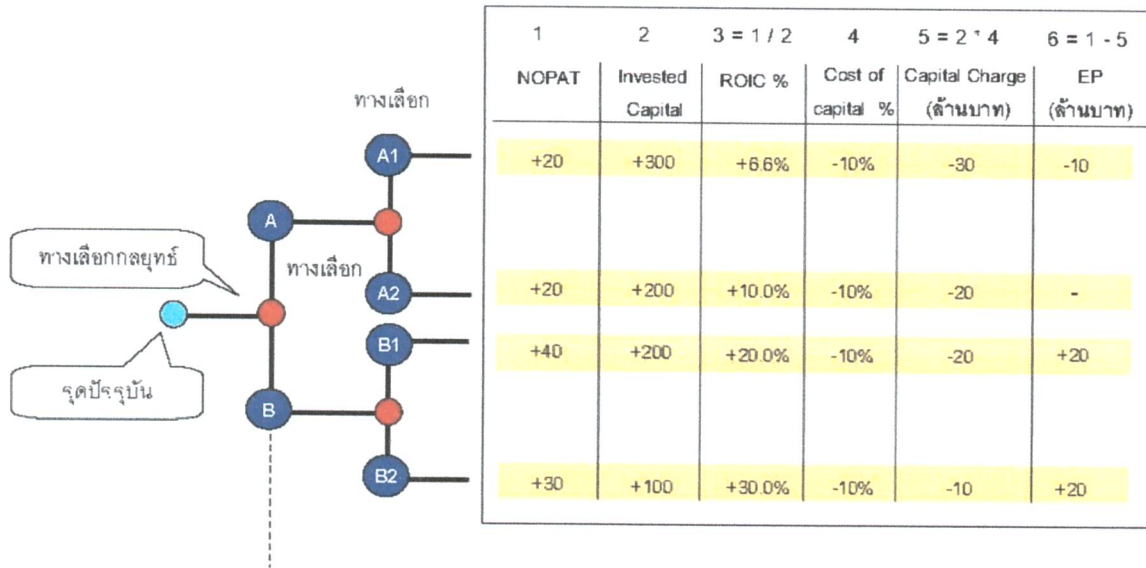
ทางเลือก

ทางเลือกกลยุทธ์

ทางเลือก

จุดปัจจุบัน

A1
A
A2
B1
B
B2

| 1 | 2 | 3 = 1 / 2 | 4 | 5 = 2 * 4 | 6 = 1 - 5 |
|---|---|---|---|---|---|
| NOPAT | Invested Capital | ROIC % | Cost of capital % | Capital Charge (ล้านบาท) | EP (ล้านบาท) |
| +20 | +300 | +6.6% | -10% | -30 | -10 |
| +20 | +200 | +10.0% | -10% | -20 | - |
| +40 | +200 | +20.0% | -10% | -20 | +20 |
| +30 | +100 | +30.0% | -10% | -10 | +20 |